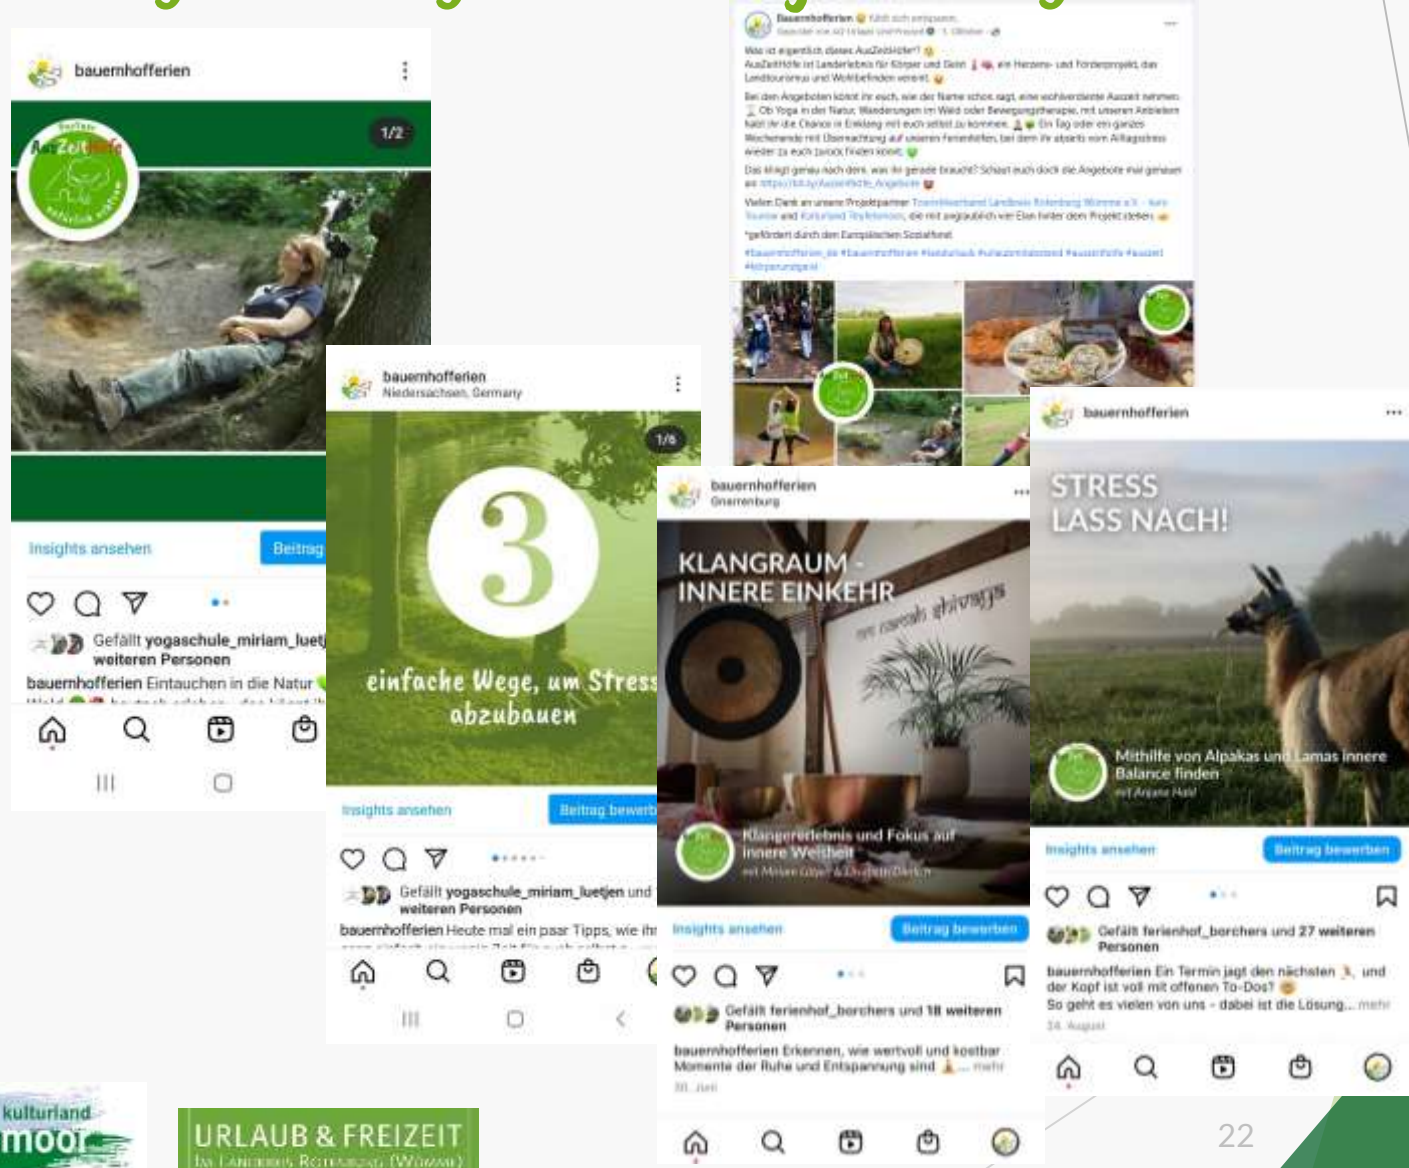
bauernhofferien

AusZeitHöfe

1/2

Insights ansehen

Beitrag

Gefällt yogaschule_miriam_luetj weiteren Personen

bauernhofferien Eintauchen in die Natur

bauernhofferien
Niedersachsen, Germany

1/6

3

einfache Wege, um Stress abzubauen

Insights ansehen

Beitrag bewerb

Gefällt yogaschule_miriam_luetjen und weiteren Personen

bauernhofferien Heute mal ein paar Tipps, wie ihr

Bauernhofferien
Was ist eigentlich dieses AusZeitHöfe?
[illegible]

bauernhofferien
Gnarrenburg

KLANGRAUM - INNERE EINKEHR

Klangerlebnis und Fokus auf innere Weisheit

Insights ansehen

Beitrag bewerben

Gefällt ferienhof_borchers und 18 weiteren Personen

bauernhofferien Erkennen, wie wertvoll und kostbar Momente der Ruhe und Entspannung sind ... mehr

30. Juli

bauernhofferien

STRESS LASS NACH!

Mithilfe von Alpakas und Lamas innere Balance finden

Insights ansehen

Beitrag bewerben

Gefällt ferienhof_borchers und 27 weiteren Personen

bauernhofferien Ein Termin jagt den nächsten und der Kopf ist voll mit offenen To-Dos? So geht es vielen von uns - dabei ist die Lösung... mehr

24. August

kulturland moor

URLAUB & FREIZEIT
IM LANDKREIS ROTENBURG (WÜMME)

22